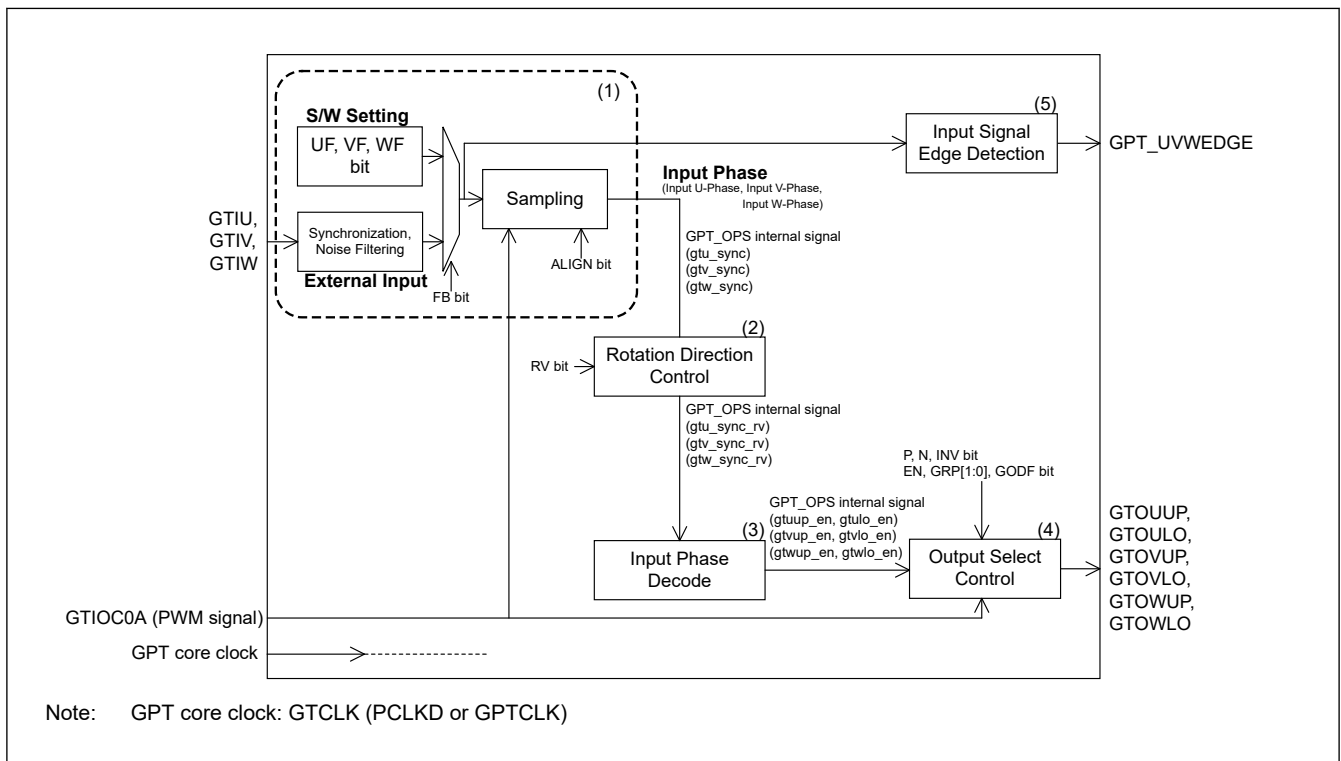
(1)

S/W Setting

UF, VF, WF bit

GTIU, GTIV, GTIW

Synchronization, Noise Filtering

External Input

FB bit

Sampling

ALIGN bit

Input Phase
(Input U-Phase, Input V-Phase, Input W-Phase)

(5)
Input Signal Edge Detection

GPT_UVWEDGE

GPT_OPS internal signal
(gtu_sync)
(gtv_sync)
(gtw_sync)

(2)
RV bit
Rotation Direction Control

GPT_OPS internal signal
(gtu_sync_rv)
(gtv_sync_rv)
(gtw_sync_rv)

P, N, INV bit
EN, GRP[1:0], GODF bit

GPT_OPS internal signal
(gtuup_en, gtulo_en)
(gtvup_en, gtvlo_en)
(gtwup_en, gtwlo_en)

(3)
Input Phase Decode

(4)
Output Select Control

GTOUUP,
GTOULO,
GTOVUP,
GTOVLO,
GTOWUP,
GTOWLO

GTIOC0A (PWM signal)

GPT core clock

Note: GPT core clock: GTCLK (PCLKD or GPTCLK)